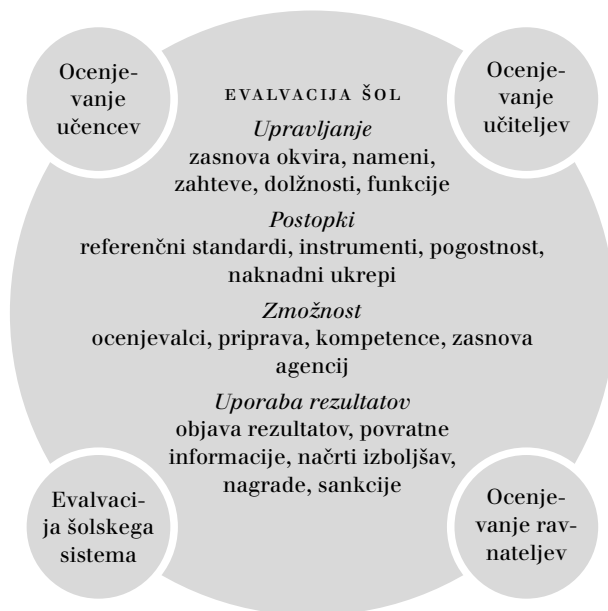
Ocenjevanje učencev

Ocenjevanje učiteljev

EVALVACIJA ŠOL

*Upravljanje*
zasnova okvira, nameni, zahteve, dolžnosti, funkcije

*Postopki*
referenčni standardi, instrumenti, pogostnost, naknadni ukrepi

*Zmožnost*
ocenjevalci, priprava, kompetence, zasnova agencij

*Uporaba rezultatov*
objava rezultatov, povratne informacije, načrti izboljšav, nagrade, sankcije

Evalvacija šolskega sistema

Ocenjevanje ravnateljev